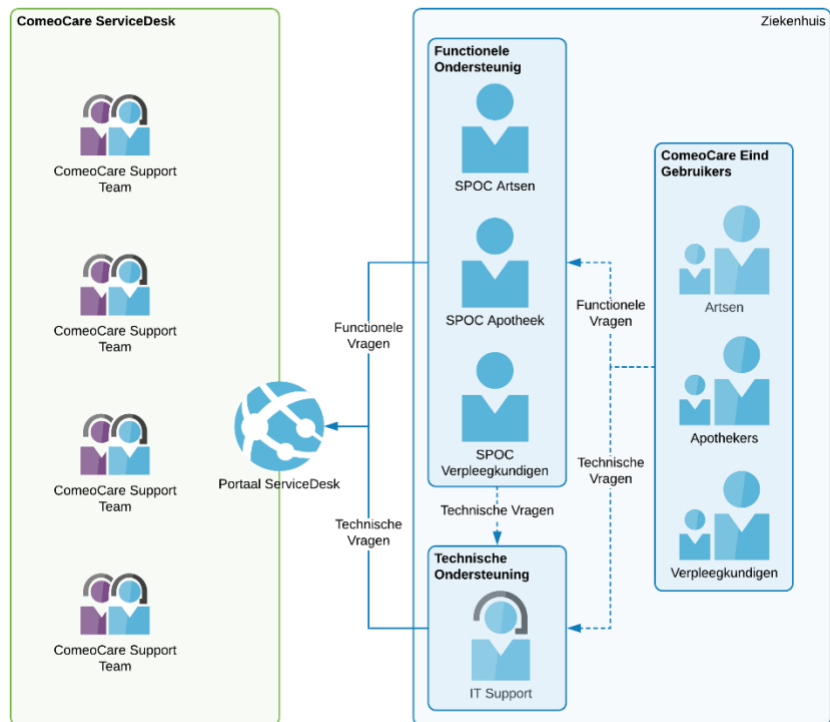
ComeoCare ServiceDesk

ComeoCare Support Team

ComeoCare Support Team

ComeoCare Support Team

ComeoCare Support Team

Portaal ServiceDesk

Functionele Vragen

Technische Vragen

Ziekenhuis

Functionele Ondersteunig

SPOC Artsen

SPOC Apotheek

SPOC Verpleegkundigen

Technische Vragen

Technische Ondersteuning

IT Support

Functionele Vragen

Technische Vragen

ComeoCare Eind Gebruikers

Artsen

Apothekers

Verpleegkundigen